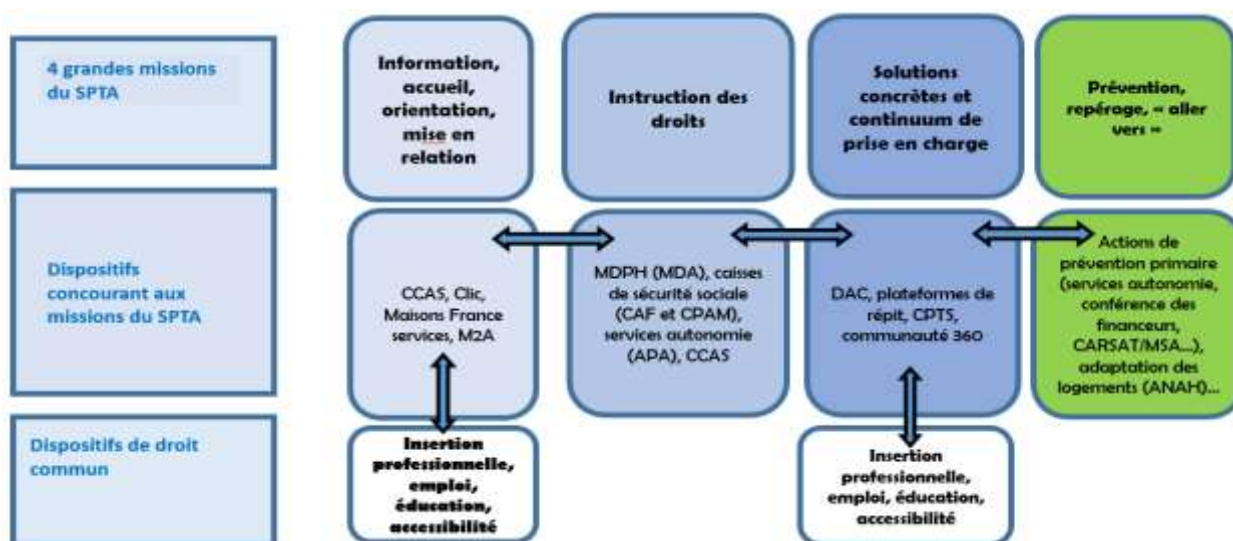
4 grandes missions du SPTA

Information, accueil, orientation, mise en relation

Instruction des droits

Solutions concrètes et continuum de prise en charge

Prévention, repérage, « aller vers »

Dispositifs concourant aux missions du SPTA

CCAS, Clic, Maisons France services, M2A

MDPH (MDA), caisses de sécurité sociale (CAF et CPAM), services autonomie (APA), CCAS

DAC, plateformes de répit, CPTS, communauté 360

Actions de prévention primaire (services autonomie, conférence des financeurs, CARSAT/MSA...), adaptation des logements (ANAH)...

Dispositifs de droit commun

Insertion professionnelle, emploi, éducation, accessibilité

Insertion professionnelle, emploi, éducation, accessibilité